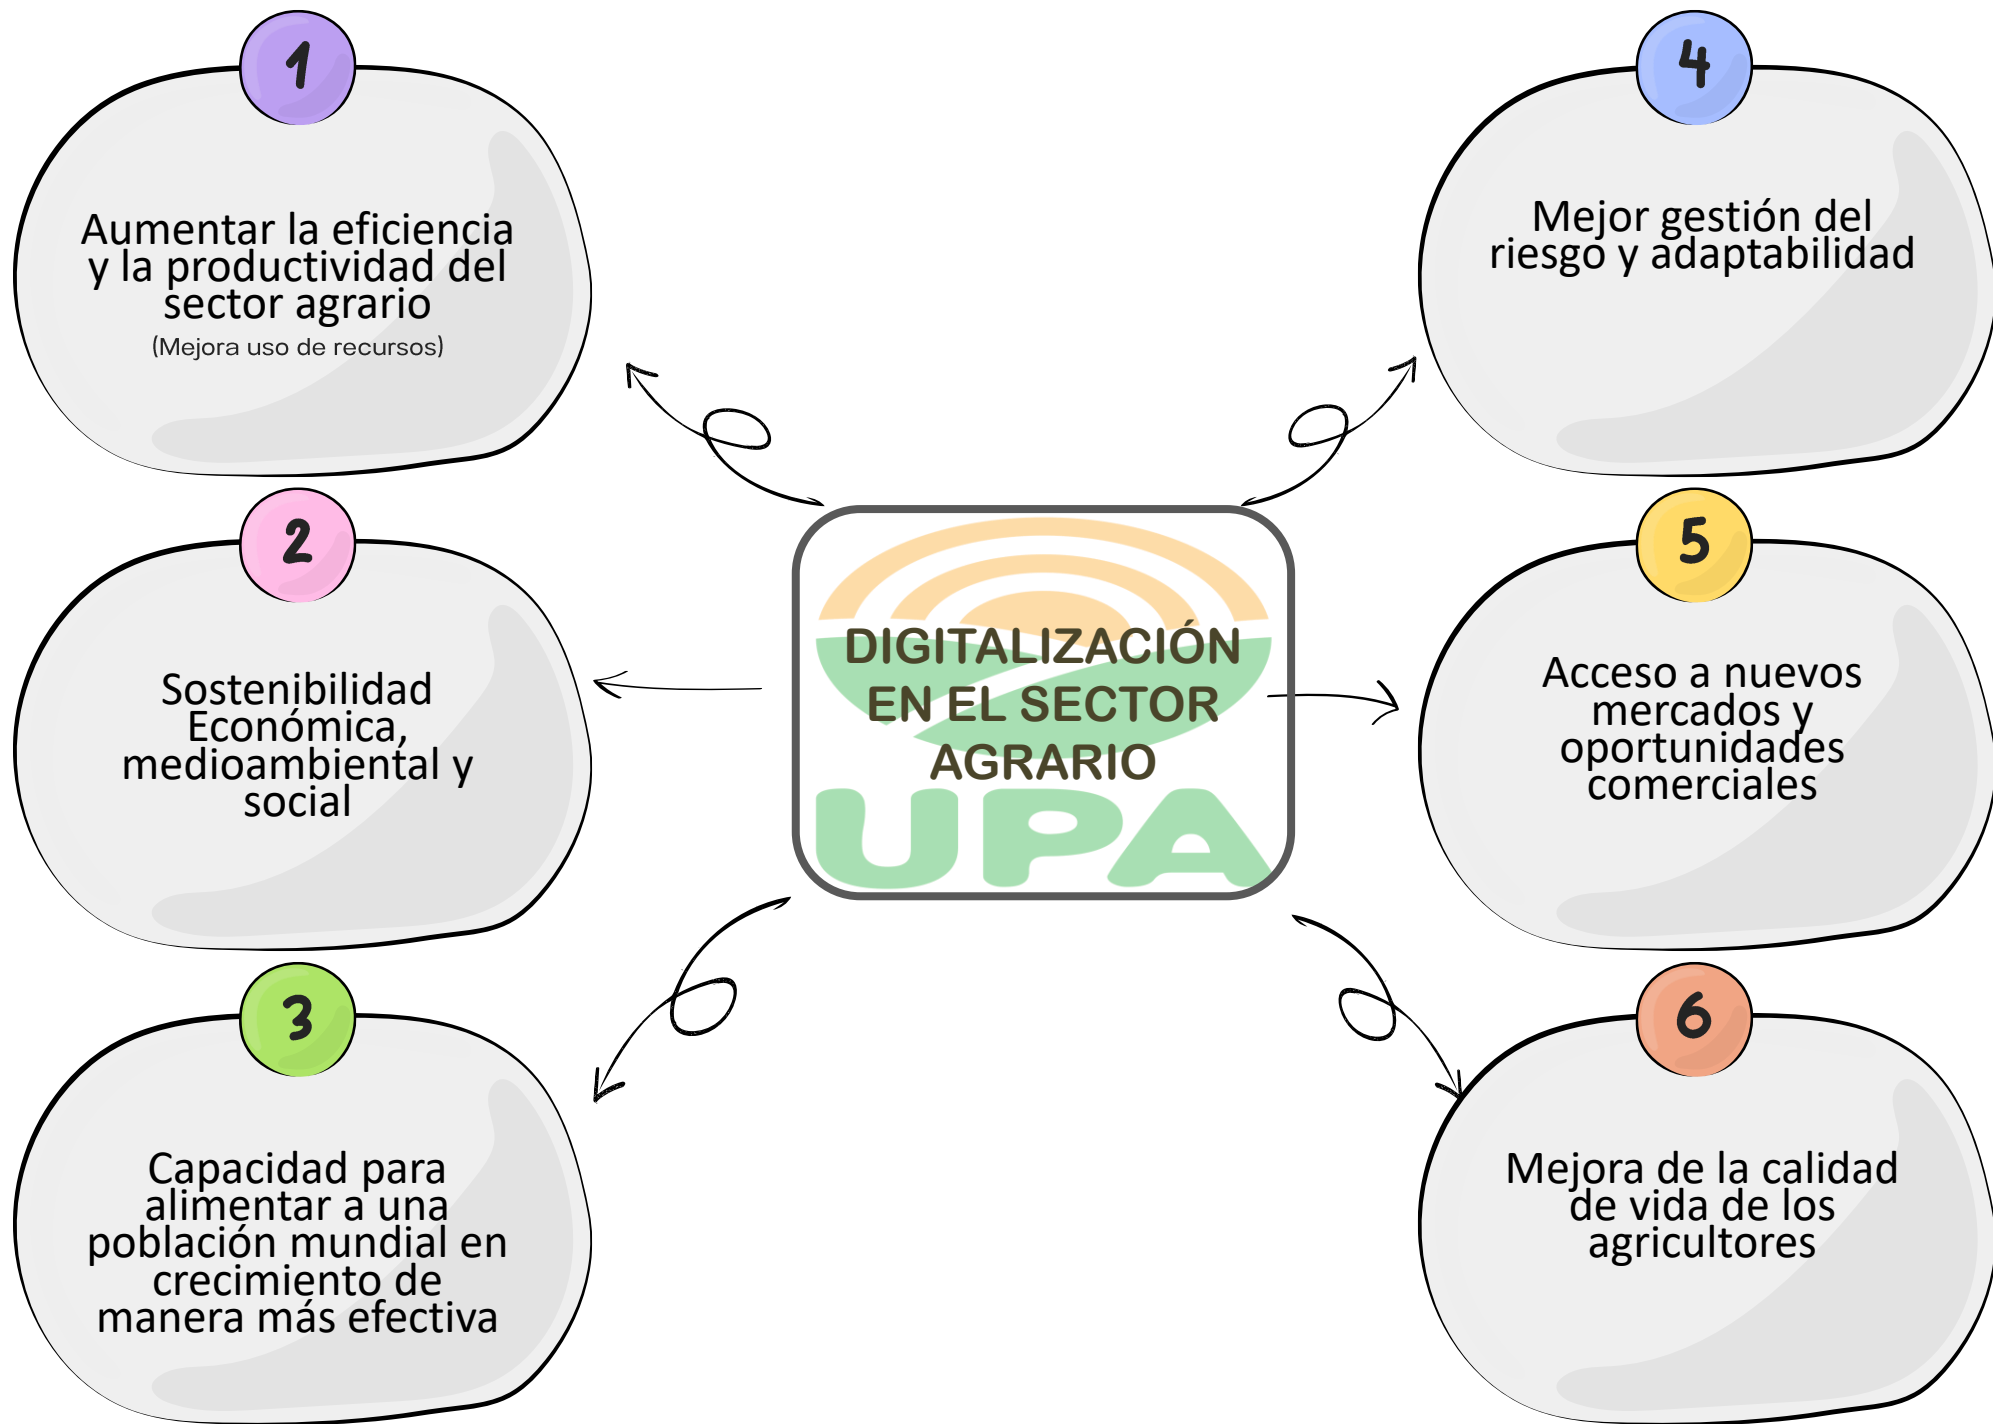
DIGITALIZACIÓN EN EL SECTOR AGRARIO

UPA

1

Aumentar la eficiencia y la productividad del sector agrario
(Mejora uso de recursos)

2

Sostenibilidad Económica, medioambiental y social

3

Capacidad para alimentar a una población mundial en crecimiento de manera más efectiva

4

Mejor gestión del riesgo y adaptabilidad

5

Acceso a nuevos mercados y oportunidades comerciales

6

Mejora de la calidad de vida de los agricultores